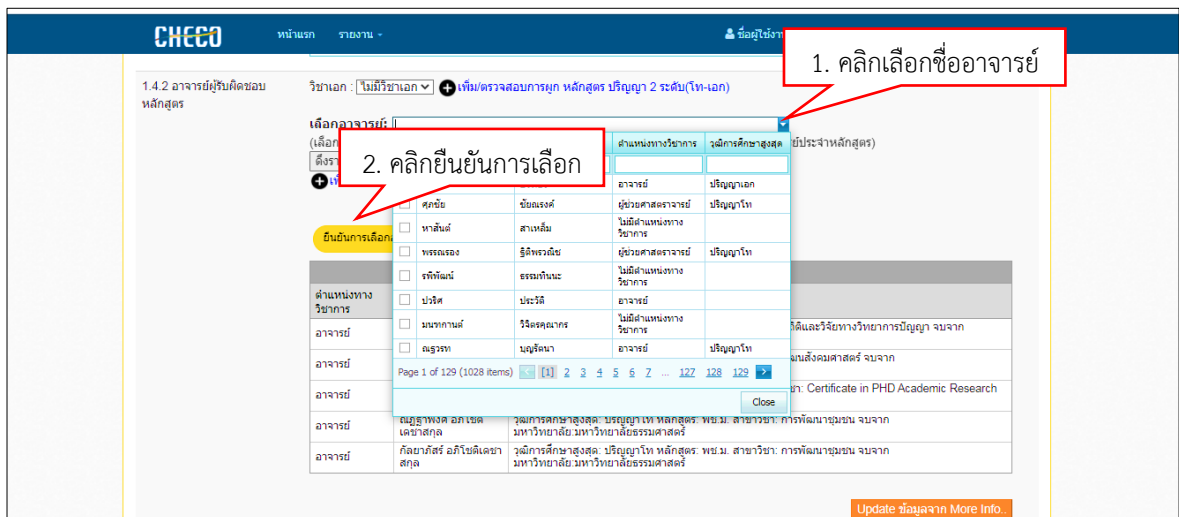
CHECO หน้าแรก รายงาน ชื่อผู้ใช้งาน

1. คลิกเลือกชื่ออาจารย์

1.4.2 อาจารย์ผู้รับผิดชอบหลักสูตร

วิชาเอก : ไม่มีวิชาเอก เพิ่ม/ตรวจสอบการผูก หลักสูตร ปริญญา 2 ระดับ(โท-เอก)

เลือกอาจารย์:

(เลือก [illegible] ประจำหลักสูตร)

ดึงรา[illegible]

2. คลิกยืนยันการเลือก

ยืนยันการเลือก

| | | | ตำแหน่งทางวิชาการ | วุฒิการศึกษาสูงสุด |
|---|---|---|---|---|
| | | | อาจารย์ | ปริญญาเอก |
| | ศุภชัย | ชัยณรงค์ | ผู้ช่วยศาสตราจารย์ | ปริญญาโท |
| | หาสันต์ | สาเหล็ม | ไม่มีตำแหน่งทางวิชาการ | |
| | พรรณรอง | ฐิติพรวณิช | ผู้ช่วยศาสตราจารย์ | ปริญญาโท |
| | รพีพัฒน์ | ธรรมทินนะ | ไม่มีตำแหน่งทางวิชาการ | |
| | ปวริศ | ประวิลิ | อาจารย์ | |
| | มนทกานต์ | วิจิตรคุณากร | ไม่มีตำแหน่งทางวิชาการ | |
| | ณฐวรท | บุญรัตนา | อาจารย์ | ปริญญาโท |

Page 1 of 129 (1028 items) < [1] 2 3 4 5 6 7 ... 127 128 129 >

Close

| ตำแหน่งทางวิชาการ | | |
|---|---|---|
| อาจารย์ | | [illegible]ดีและวิจัยทางวิทยาการปัญญา จบจาก |
| อาจารย์ | | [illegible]มนสังคมศาสตร์ จบจาก |
| อาจารย์ | | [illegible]ชา: Certificate in PHD Academic Research |
| อาจารย์ | ณัฐฐาพงศ์ อภิโชติเดชาสกุล | วุฒิการศึกษาสูงสุด: ปริญญาโท หลักสูตร: พช.ม. สาขาวิชา: การพัฒนาชุมชน จบจาก มหาวิทยาลัย:มหาวิทยาลัยธรรมศาสตร์ |
| อาจารย์ | กัลยาภัสร์ อภิโชติเดชาสกุล | วุฒิการศึกษาสูงสุด: ปริญญาโท หลักสูตร: พช.ม. สาขาวิชา: การพัฒนาชุมชน จบจาก มหาวิทยาลัย:มหาวิทยาลัยธรรมศาสตร์ |

Update ข้อมูลจาก More Info..